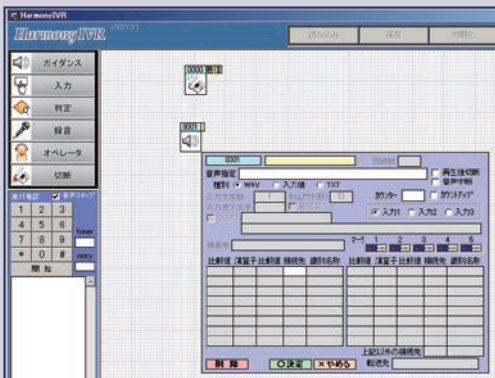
HarmonyIVR

HarmonyIVR

読み込み　保存　切断

ガイダンス
入力
判定
録音
オペレータ
切断

実行確認　音声スキップ
1 2 3
4 5 6
7 8 9
* 0 #
開始
timer
retry

0001

音声指定
種別　WAV　入力値　TXT
再生後切断
音声中断
カウンター
カウントアップ
入力1　入力2　入力3

比較値　演算子　比較値　接続先　遷移名称
比較値　演算子　比較値　接続先　遷移名称

上記以外の接続先
転送先

削除　○決定　×やめる